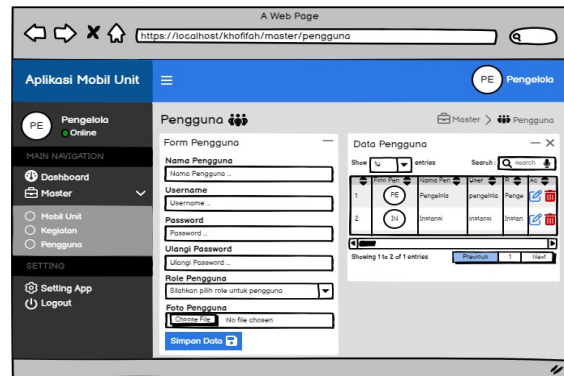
A Web Page

https://localhost/khofifah/master/pengguna

Aplikasi Mobil Unit

PE Pengelola

PE Pengelola
Online

MAIN NAVIGATION

Dashboard
Master

Mobil Unit
Kegiatan
Pengguna

SETTING

Setting App
Logout

Pengguna

Master > Pengguna

Form Pengguna

Nama Pengguna
Nama Pengguna ...

Username
Username ...

Password
Password ...

Ulangi Password
Ulangi Password ...

Role Pengguna
Silahkan pilih role untuk pengguna

Foto Pengguna
Choose File No file chosen

Simpan Data

Data Pengguna

Show 10 entries Search : search

| | Foto Pen | Nama Pen | User | R | Ac |
|---|---|---|---|---|---|
| 1 | PE | Pengelola | pengelola | Penge | |
| 2 | IN | Instansi | instansi | Instan | |

Showing 1 to 2 of 1 entries Previous 1 Next